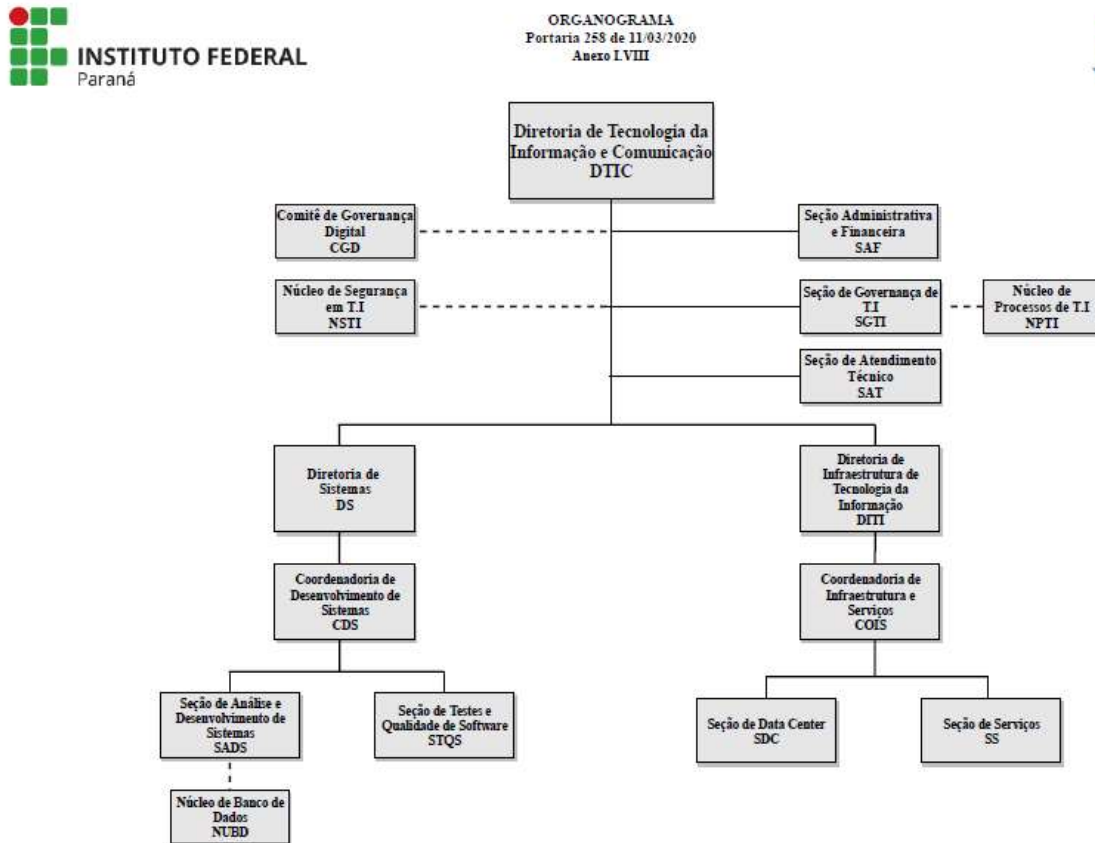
INSTITUTO FEDERAL
Paraná

ORGANOGRAMA
Portaria 258 de 11/03/2020
Anexo LVIII

Diretoria de Tecnologia da Informação e Comunicação
DTIC

Comitê de Governança Digital
CGD

Seção Administrativa e Financeira
SAF

Núcleo de Segurança em T.I
NSTI

Seção de Governança de T.I
SGTI

Núcleo de Processos de T.I
NPTI

Seção de Atendimento Técnico
SAT

Diretoria de Sistemas
DS

Diretoria de Infraestrutura de Tecnologia da Informação
DITI

Coordenadoria de Desenvolvimento de Sistemas
CDS

Coordenadoria de Infraestrutura e Serviços
COIS

Seção de Análise e Desenvolvimento de Sistemas
SADS

Seção de Testes e Qualidade de Software
STQS

Seção de Data Center
SDC

Seção de Serviços
SS

Núcleo de Banco de Dados
NUBD